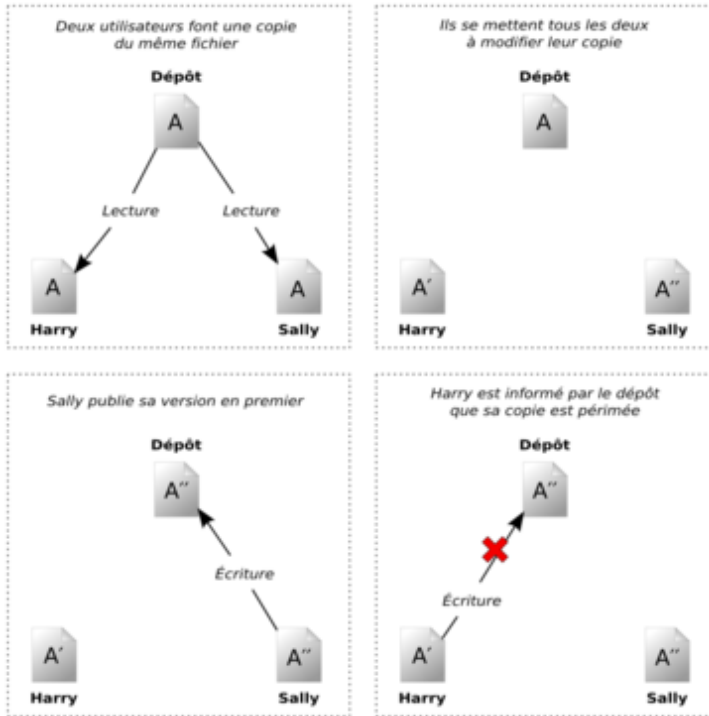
Deux utilisateurs font une copie du même fichier

Dépôt

A

Lecture

Lecture

A

A

Harry

Sally

Ils se mettent tous les deux à modifier leur copie

Dépôt

A

A′

A″

Harry

Sally

Sally publie sa version en premier

Dépôt

A″

Écriture

A′

A″

Harry

Sally

Harry est informé par le dépôt que sa copie est périmée

Dépôt

A″

Écriture

A′

A″

Harry

Sally